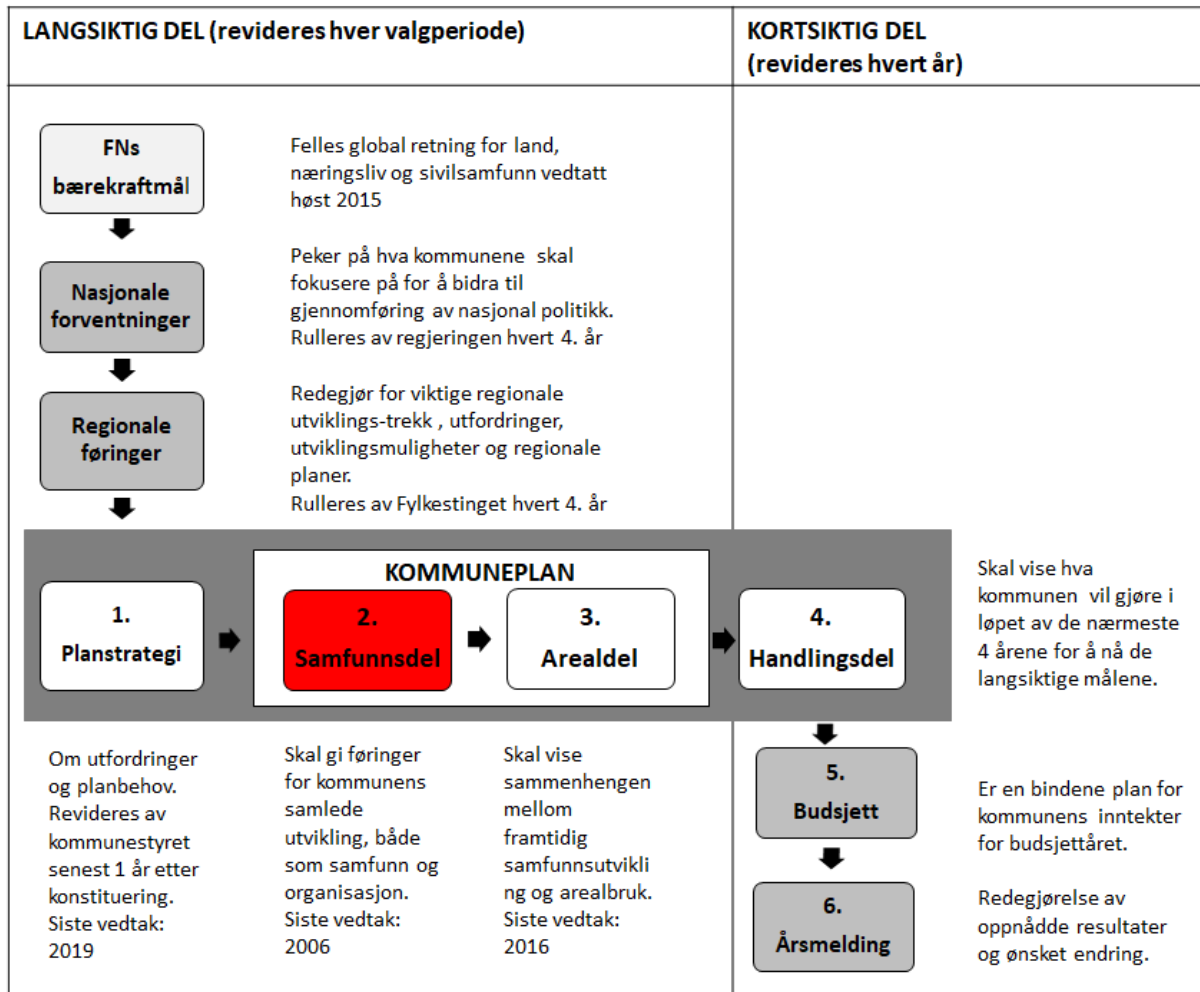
LANGSIKTIG DEL (revideres hver valgperiode)

KORTSIKTIG DEL (revideres hvert år)

FNs bærekraftmål

Felles global retning for land, næringsliv og sivilsamfunn vedtatt høst 2015

Nasjonale forventninger

Peker på hva kommunene skal fokusere på for å bidra til gjennomføring av nasjonal politikk. Rulleres av regjeringen hvert 4. år

Regionale føringer

Redegjør for viktige regionale utviklings-trekk , utfordringer, utviklingsmuligheter og regionale planer.
Rulleres av Fylkestinget hvert 4. år

KOMMUNEPLAN

1. Planstrategi

2. Samfunnsdel

3. Arealdel

4. Handlingsdel

Skal vise hva kommunen vil gjøre i løpet av de nærmeste 4 årene for å nå de langsiktige målene.

Om utfordringer og planbehov. Revideres av kommunestyret senest 1 år etter konstituering. Siste vedtak: 2019

Skal gi føringer for kommunens samlede utvikling, både som samfunn og organisasjon. Siste vedtak: 2006

Skal vise sammenhengen mellom framtidig samfunnsutvikling og arealbruk. Siste vedtak: 2016

5. Budsjett

Er en bindene plan for kommunens inntekter for budsjettåret.

6. Årsmelding

Redegjørelse av oppnådde resultater og ønsket endring.